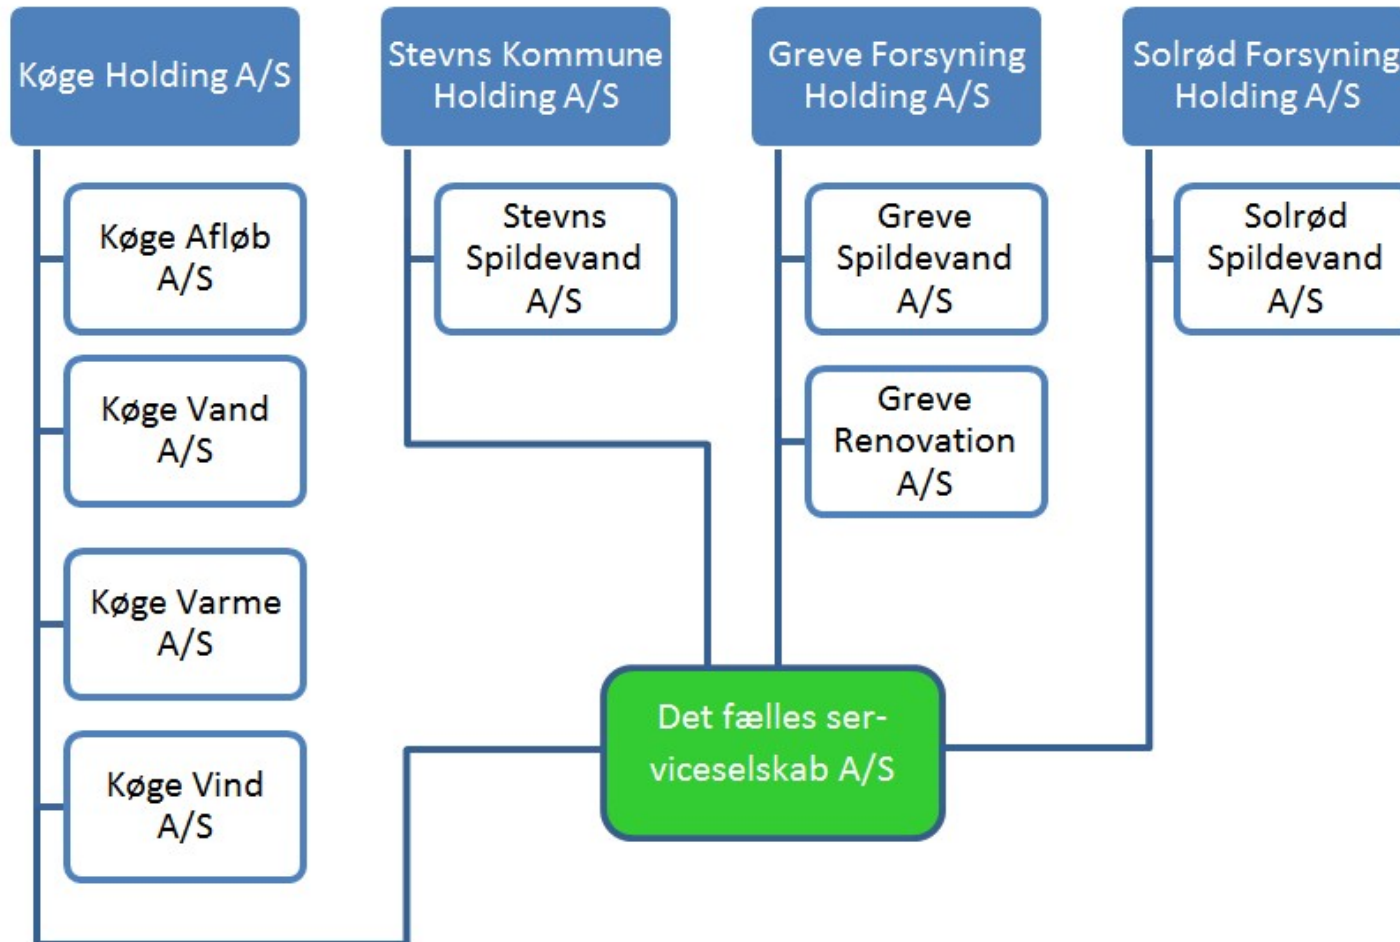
Køge Holding A/S

Køge Afløb A/S

Køge Vand A/S

Køge Varme A/S

Køge Vind A/S

Stevns Kommune Holding A/S

Stevns Spildevand A/S

Greve Forsyning Holding A/S

Greve Spildevand A/S

Greve Renovation A/S

Solrød Forsyning Holding A/S

Solrød Spildevand A/S

Det fælles serviceselskab A/S